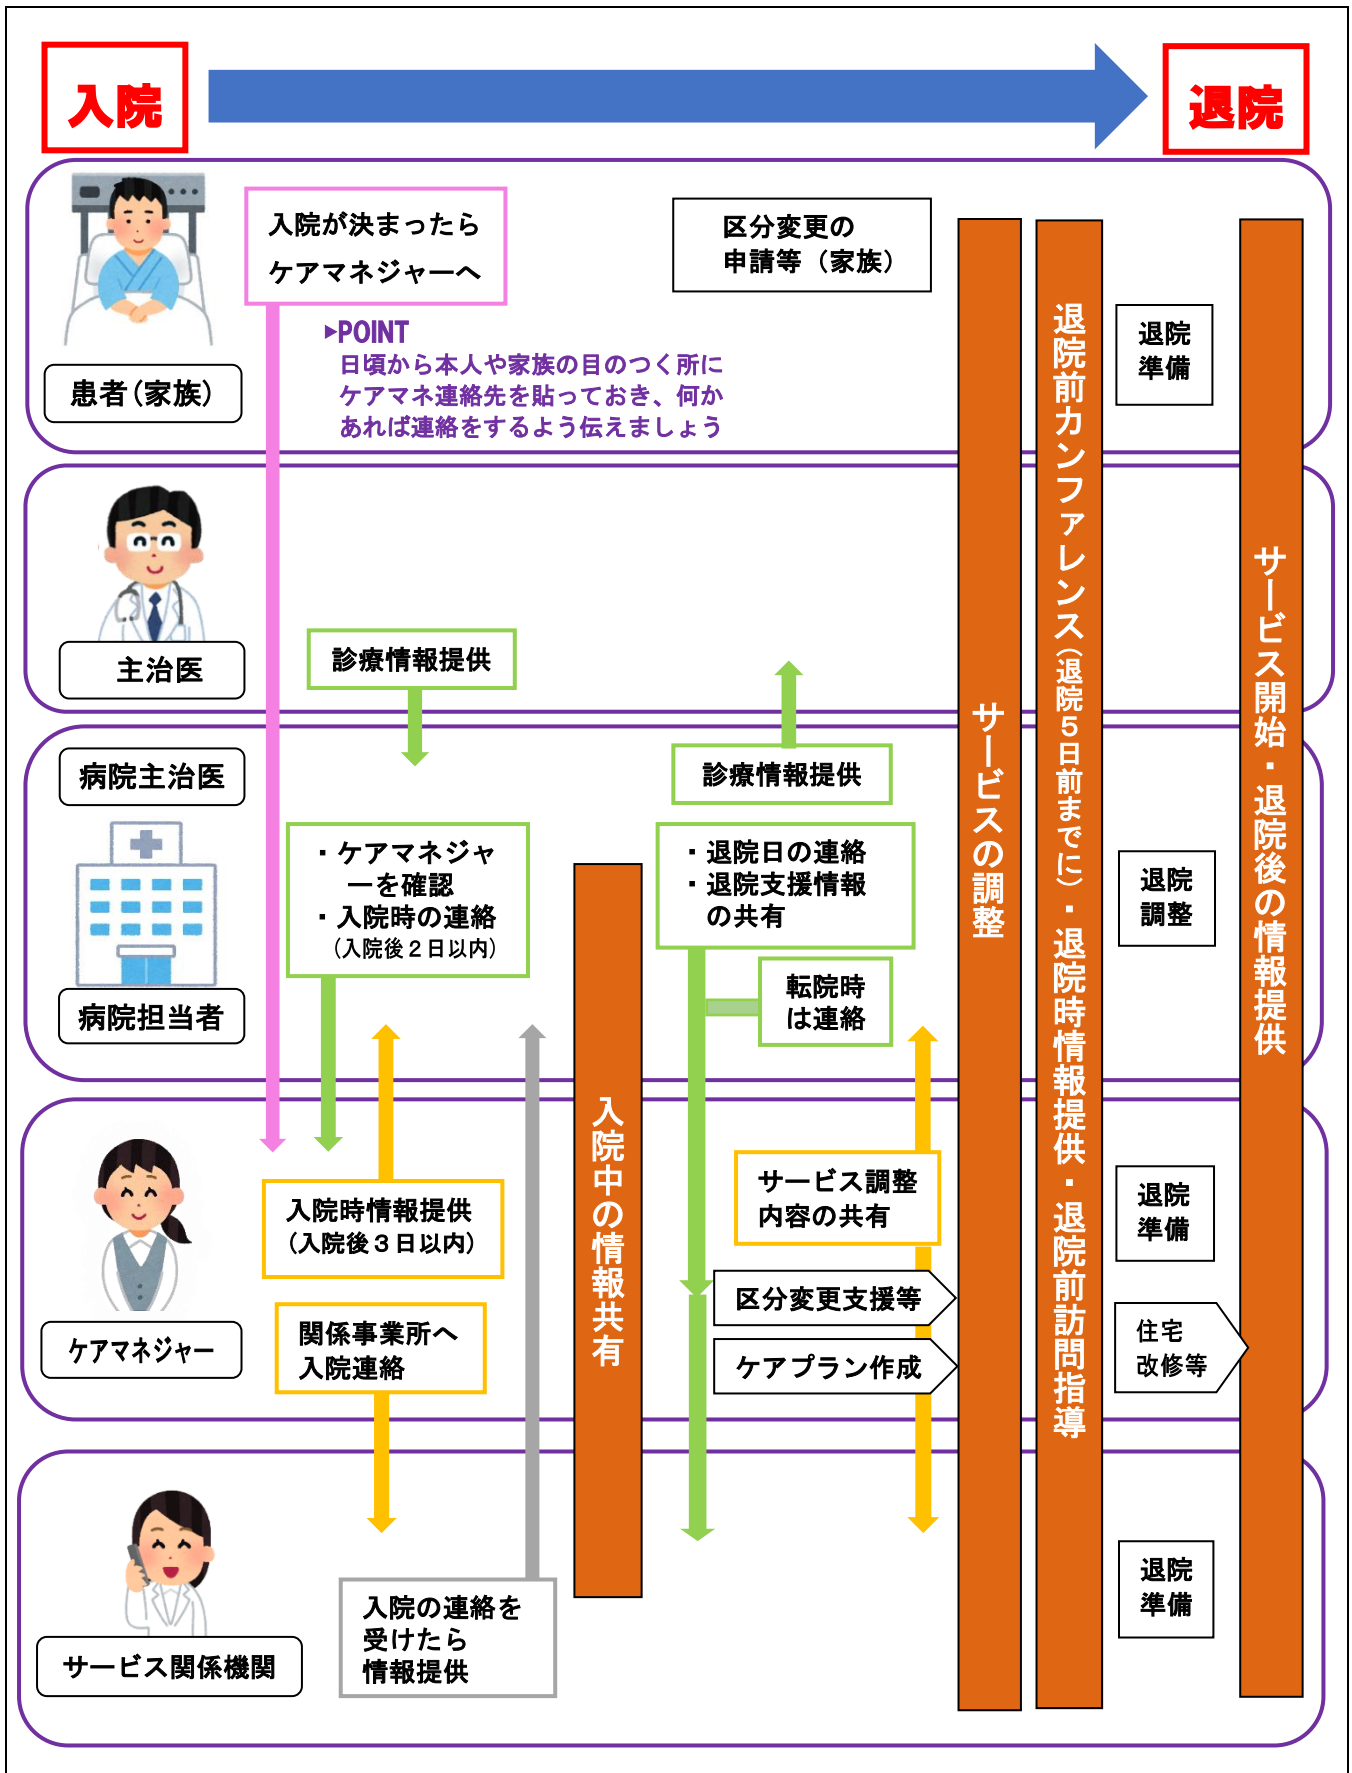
入院

退院

患者（家族）

入院が決まったら
ケアマネジャーへ

区分変更の
申請等（家族）

▶POINT
日頃から本人や家族の目のつく所にケアマネ連絡先を貼っておき、何かあれば連絡をするよう伝えましょう

退院準備

主治医

診療情報提供

病院主治医

診療情報提供

・ケアマネジャーを確認
・入院時の連絡
（入院後２日以内）

・退院日の連絡
・退院支援情報の共有

転院時は連絡

退院調整

病院担当者

ケアマネジャー

入院時情報提供
（入院後３日以内）

関係事業所へ
入院連絡

サービス調整
内容の共有

区分変更支援等

ケアプラン作成

退院準備

住宅
改修等

サービス関係機関

入院の連絡を
受けたら
情報提供

退院準備

入院中の情報共有

サービスの調整

退院前カンファレンス（退院５日前までに）・退院時情報提供・退院前訪問指導

サービス開始・退院後の情報提供